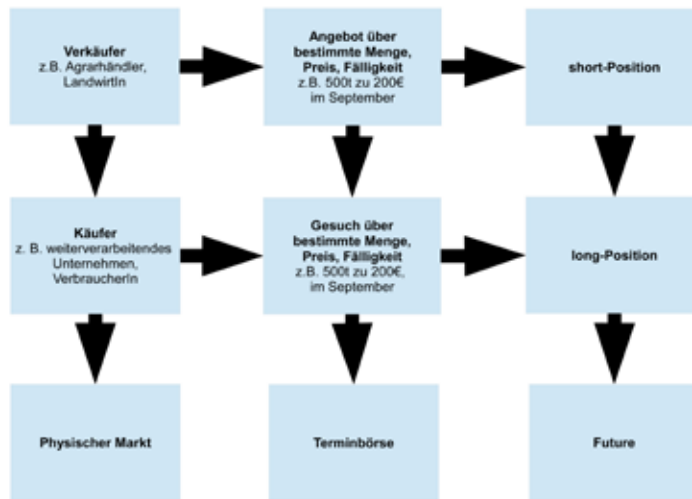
Verkäufer
z.B. Agrarhändler, LandwirtIn

Angebot über bestimmte Menge, Preis, Fälligkeit
z.B. 500t zu 200€ im September

short-Position

Käufer
z. B. weiterverarbeitendes Unternehmen, VerbraucherIn

Gesuch über bestimmte Menge, Preis, Fälligkeit
z.B. 500t zu 200€, im September

long-Position

Physischer Markt

Terminbörse

Future